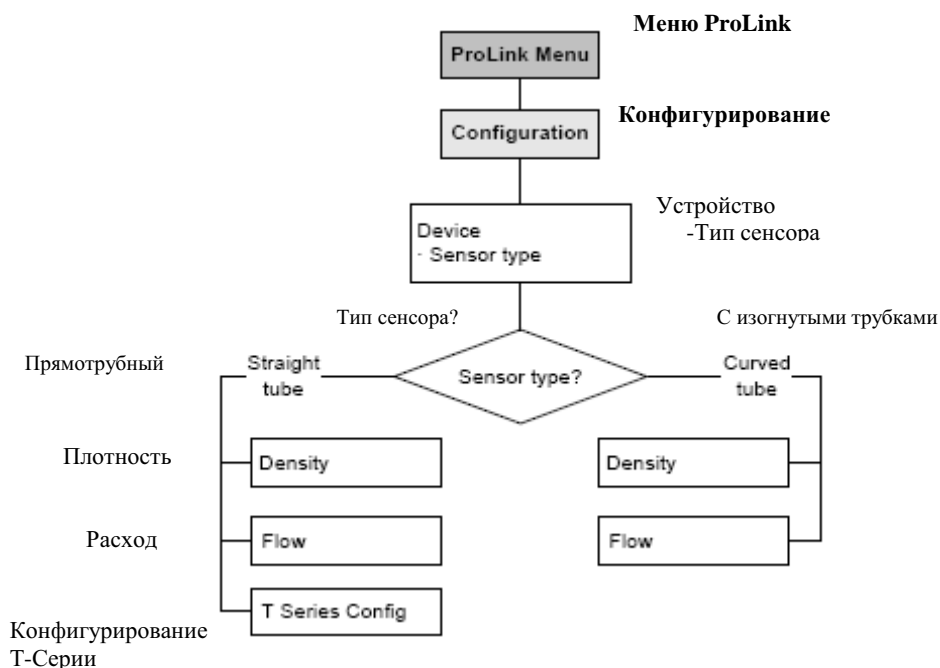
Меню ProLink

ProLink Menu

Конфигурирование

Configuration

Устройство
-Тип сенсора

Device
· Sensor type

Тип сенсора?

С изогнутыми трубками

Прямотрубный

Straight tube

Sensor type?

Curved tube

Плотность

Density

Density

Расход

Flow

Flow

T Series Config

Конфигурирование Т-Серии